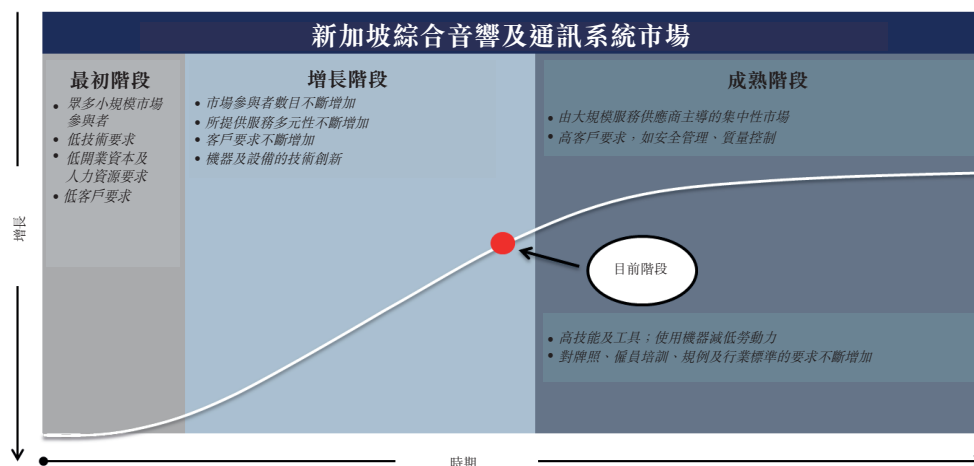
新加坡綜合音響及通訊系統市場

最初階段
• 眾多小規模市場參與者
• 低技術要求
• 低開業資本及人力資源要求
• 低客戶要求

增長階段
• 市場參與者數目不斷增加
• 所提供服務多元性不斷增加
• 客戶要求不斷增加
• 機器及設備的技術創新

成熟階段
• 由大規模服務供應商主導的集中性市場
• 高客戶要求，如安全管理、質量控制

目前階段

• 高技能及工具；使用機器減低勞動力
• 對牌照、僱員培訓、規例及行業標準的要求不斷增加

增長

時期